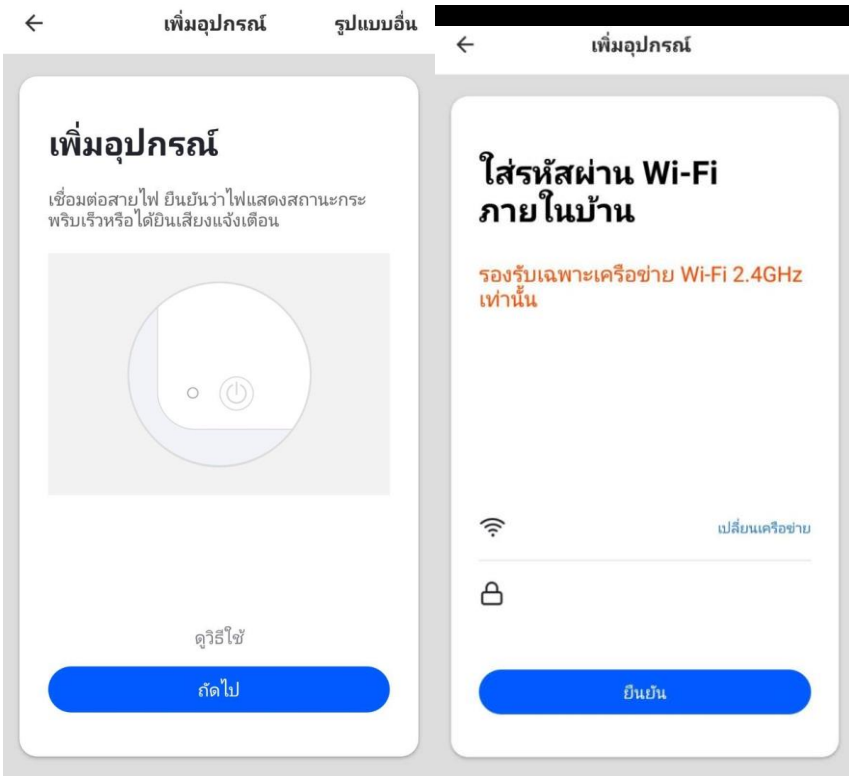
← เพิ่มอุปกรณ์ รูปแบบอื่น

เพิ่มอุปกรณ์

เชื่อมต่อสายไฟ ยืนยันว่าไฟแสดงสถานะกระพริบเร็วหรือได้ยินเสียงแจ้งเตือน

ดูวิธีใช้

ถัดไป

← เพิ่มอุปกรณ์

ใส่รหัสผ่าน Wi-Fi ภายในบ้าน

รองรับเฉพาะเครือข่าย Wi-Fi 2.4GHz เท่านั้น

เปลี่ยนเครือข่าย

ยืนยัน